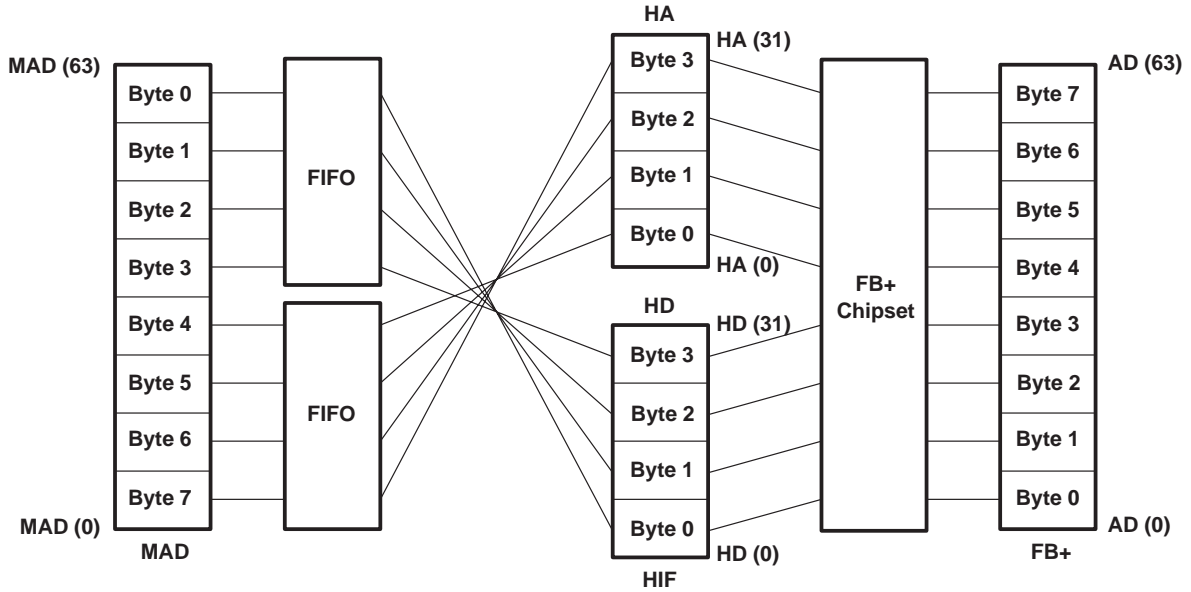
MAD (63)
Byte 0
Byte 1
Byte 2
Byte 3
Byte 4
Byte 5
Byte 6
Byte 7
MAD (0)
MAD

FIFO

FIFO

HA
HA (31)
Byte 3
Byte 2
Byte 1
Byte 0
HA (0)

HD
HD (31)
Byte 3
Byte 2
Byte 1
Byte 0
HD (0)
HIF

FB+
Chipset

AD (63)
Byte 7
Byte 6
Byte 5
Byte 4
Byte 3
Byte 2
Byte 1
Byte 0
AD (0)
FB+